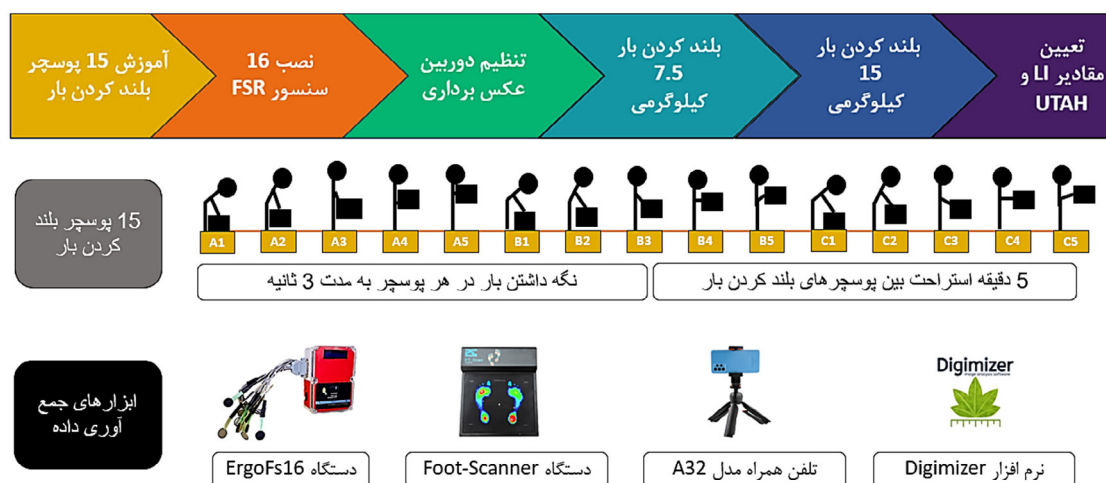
تعیین مقادیر LI و UTAH

بلند کردن بار 15 کیلوگرمی

بلند کردن بار 7.5 کیلوگرمی

تنظیم دوربین عکس برداری

نصب 16 سنسور FSR

آموزش 15 پوسچر بلند کردن بار

15 پوسچر بلند کردن بار

A1 A2 A3 A4 A5 B1 B2 B3 B4 B5 C1 C2 C3 C4 C5

5 دقیقه استراحت بین پوسچرهای بلند کردن بار

نگه داشتن بار در هر پوسچر به مدت 3 ثانیه

ابزارهای جمع آوری داده

Digimizer
image analysis software

نرم افزار Digimizer

تلفن همراه مدل A32

دستگاه Foot-Scanner

دستگاه ErgoFs16